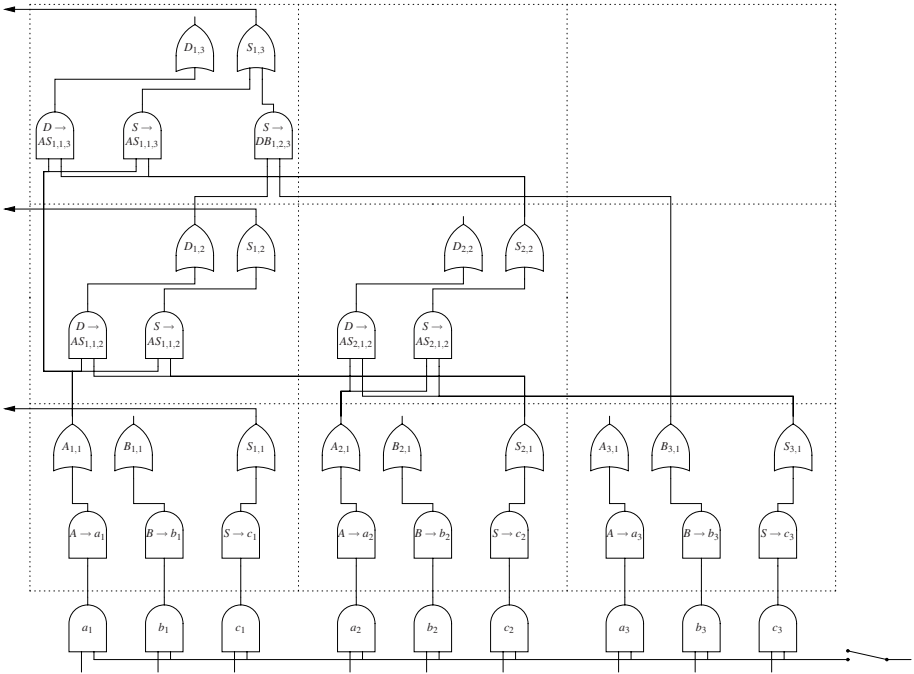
$D_{1,3}$ $S_{1,3}$

$D \rightarrow AS_{1,1,3}$ $S \rightarrow AS_{1,1,3}$ $S \rightarrow DB_{1,2,3}$

$D_{1,2}$ $S_{1,2}$ $D_{2,2}$ $S_{2,2}$

$D \rightarrow AS_{1,1,2}$ $S \rightarrow AS_{1,1,2}$ $D \rightarrow AS_{2,1,2}$ $S \rightarrow AS_{2,1,2}$

$A_{1,1}$ $B_{1,1}$ $S_{1,1}$ $A_{2,1}$ $B_{2,1}$ $S_{2,1}$ $A_{3,1}$ $B_{3,1}$ $S_{3,1}$

$A \rightarrow a_1$ $B \rightarrow b_1$ $S \rightarrow c_1$ $A \rightarrow a_2$ $B \rightarrow b_2$ $S \rightarrow c_2$ $A \rightarrow a_3$ $B \rightarrow b_3$ $S \rightarrow c_3$

$a_1$ $b_1$ $c_1$ $a_2$ $b_2$ $c_2$ $a_3$ $b_3$ $c_3$